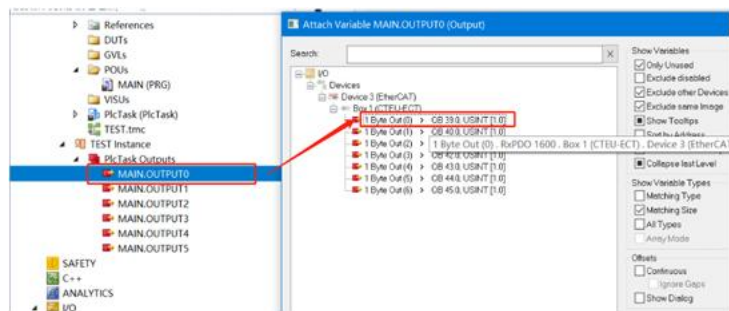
References
DUTs
GVLs
POUs
MAIN (PRG)
VISUs
PlcTask (PlcTask)
TEST.tmc
TEST Instance
PlcTask Outputs
MAIN.OUTPUT0
MAIN.OUTPUT1
MAIN.OUTPUT2
MAIN.OUTPUT3
MAIN.OUTPUT4
MAIN.OUTPUT5
SAFETY
C++
ANALYTICS
I/O

Attach Variable MAIN.OUTPUT0 (Output)

Search:

I/O
Devices
Device 3 (EtherCAT)
Box 1 (CTEU-ECT)
1 Byte Out (0) > OB 39.0, USINT [1.0]
1 Byte Out (1) > OB 40.0, USINT [1.0]
1 Byte Out (2) > 1 Byte Out (0) . RxPDO 1600 . Box 1 (CTEU-ECT) . Device 3 (EtherCAT)
1 Byte Out (3) > OB 42.0, USINT [1.0]
1 Byte Out (4) > OB 43.0, USINT [1.0]
1 Byte Out (5) > OB 44.0, USINT [1.0]
1 Byte Out (6) > OB 45.0, USINT [1.0]

Show Variables
Only Unused
Exclude disabled
Exclude other Devices
Exclude same Image
Show Tooltips
Sort by Address
Collapse last Level

Show Variable Types
Matching Type
Matching Size
All Types
Array Mode

Offsets
Continuous
Ignore Gaps
Show Dialog